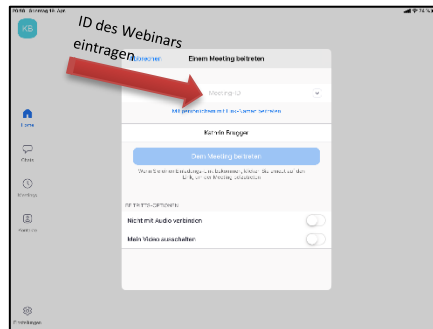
10:10 Sonntag 18. Apr

KB

ID des Webinars eintragen

Abbrechen

Einem Meeting beitreten

Meeting-ID

Mit persönlichem Link-Namen beitreten

Katrin Brugger

Dem Meeting beitreten

Wenn Sie einen Einladungslink erhalten haben, tippen Sie erneut auf den Link, um dem Meeting beizutreten

BEITRITTSOPTIONEN

Nicht mit Audio verbinden

Mein Video ausschalten

Home

Chats

Meetings

Kontakte

Einstellungen